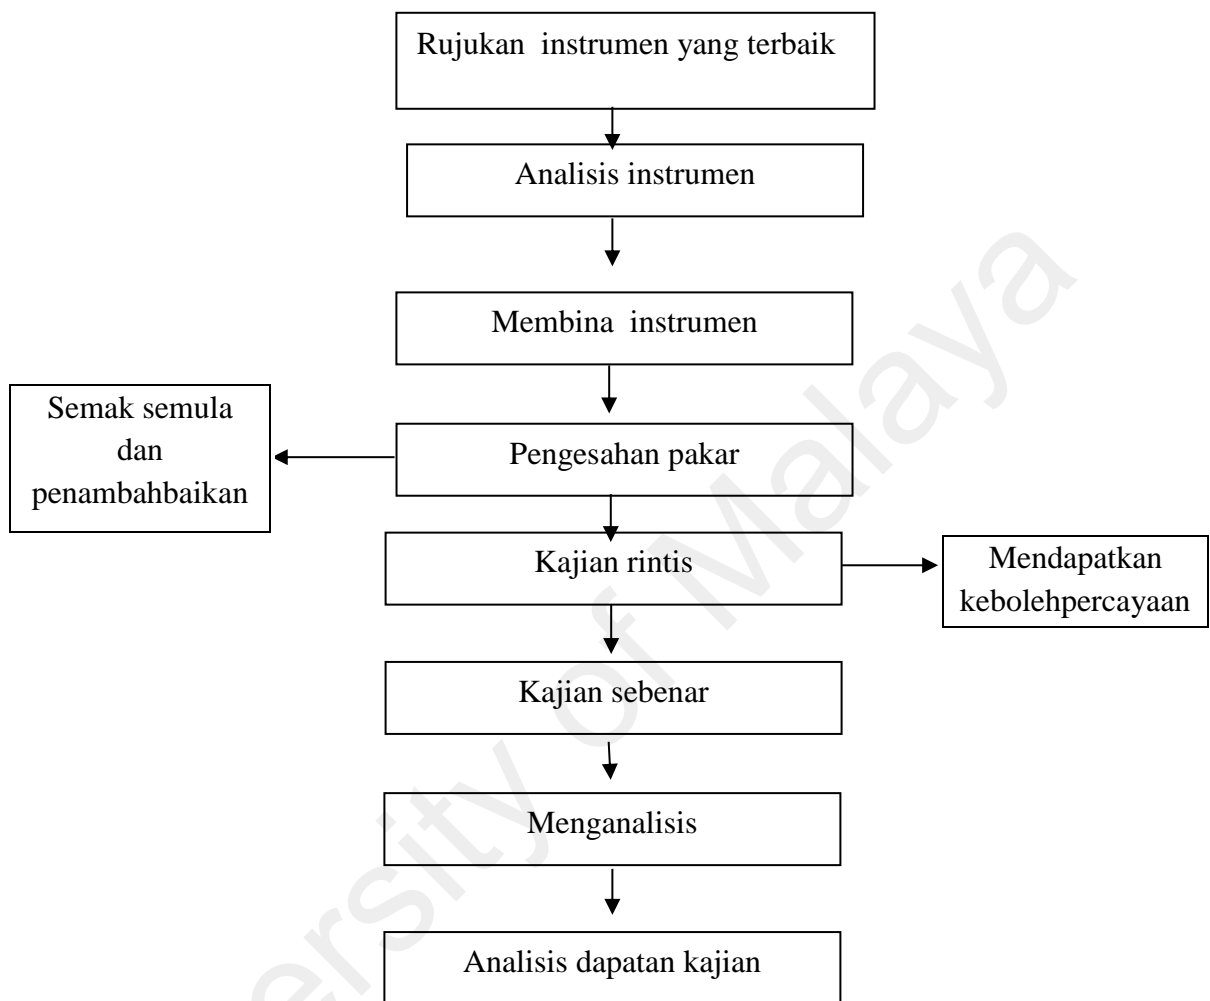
Rujukan instrumen yang terbaik

Analisis instrumen

Membina instrumen

Semak semula dan penambahbaikan

Pengesahan pakar

Kajian rintis

Mendapatkan kebolehpercayaan

Kajian sebenar

Menganalisis

Analisis dapatan kajian

University of Malaya